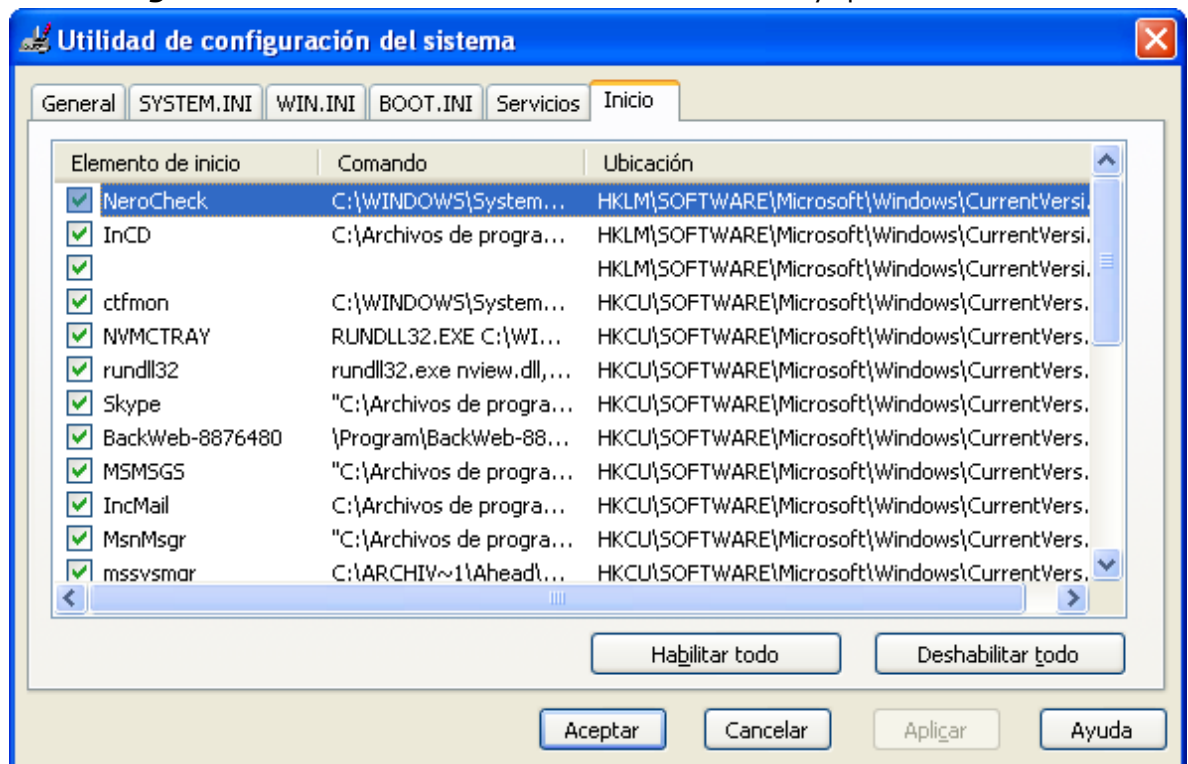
Utilidad de configuración del sistema

General | SYSTEM.INI | WIN.INI | BOOT.INI | Servicios | Inicio

| Elemento de inicio | Comando | Ubicación |
|---|---|---|
| NeroCheck | C:\WINDOWS\System... | HKLM\SOFTWARE\Microsoft\Windows\CurrentVersi... |
| InCD | C:\Archivos de progra... | HKLM\SOFTWARE\Microsoft\Windows\CurrentVersi... |
| | | HKLM\SOFTWARE\Microsoft\Windows\CurrentVersi... |
| ctfmon | C:\WINDOWS\System... | HKCU\SOFTWARE\Microsoft\Windows\CurrentVers... |
| NVMCTRAY | RUNDLL32.EXE C:\WI... | HKCU\SOFTWARE\Microsoft\Windows\CurrentVers... |
| rundll32 | rundll32.exe nview.dll,... | HKCU\SOFTWARE\Microsoft\Windows\CurrentVers... |
| Skype | "C:\Archivos de progra... | HKCU\SOFTWARE\Microsoft\Windows\CurrentVers... |
| BackWeb-8876480 | \Program\BackWeb-88... | HKCU\SOFTWARE\Microsoft\Windows\CurrentVers... |
| MSMSGS | "C:\Archivos de progra... | HKCU\SOFTWARE\Microsoft\Windows\CurrentVers... |
| IncMail | C:\Archivos de progra... | HKCU\SOFTWARE\Microsoft\Windows\CurrentVers... |
| MsnMsgr | "C:\Archivos de progra... | HKCU\SOFTWARE\Microsoft\Windows\CurrentVers... |
| mssysmgr | C:\ARCHIV~1\Ahead\... | HKCU\SOFTWARE\Microsoft\Windows\CurrentVers... |

Habilitar todo
Deshabilitar todo

Aceptar
Cancelar
Aplicar
Ayuda